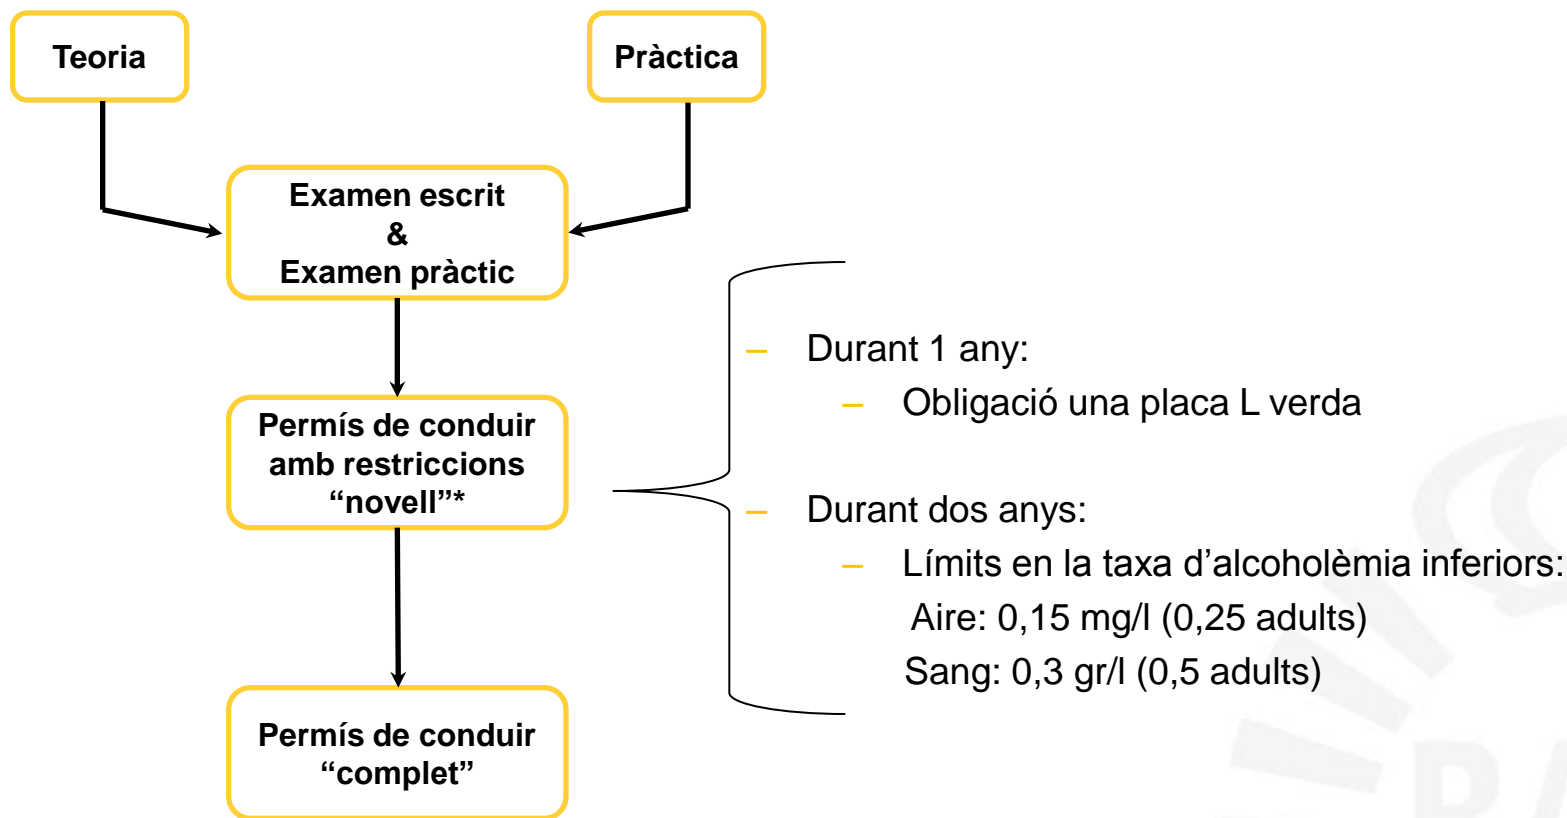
Teoria

Pràctica

Examen escrit
&
Examen pràctic

Permís de conduir amb restriccions "novell"*

Permís de conduir "complet"

– Durant 1 any:
– Obligació una placa L verda

– Durant dos anys:
– Límits en la taxa d'alcoholèmia inferiors:
Aire: 0,15 mg/l (0,25 adults)
Sang: 0,3 gr/l (0,5 adults)